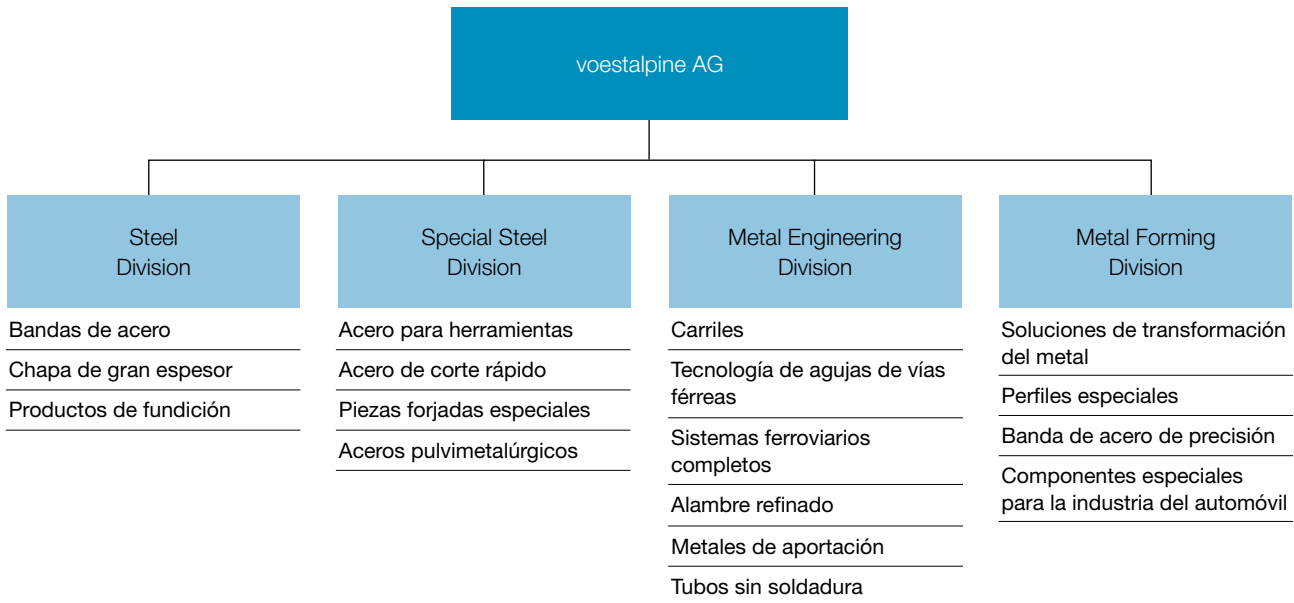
voestalpine AG

Steel Division

Bandas de acero

Chapa de gran espesor

Productos de fundición

Special Steel Division

Acero para herramientas

Acero de corte rápido

Piezas forjadas especiales

Aceros pulvimetalúrgicos

Metal Engineering Division

Carriles

Tecnología de agujas de vías férreas

Sistemas ferroviarios completos

Alambre refinado

Metales de aportación

Tubos sin soldadura

Metal Forming Division

Soluciones de transformación del metal

Perfiles especiales

Banda de acero de precisión

Componentes especiales para la industria del automóvil